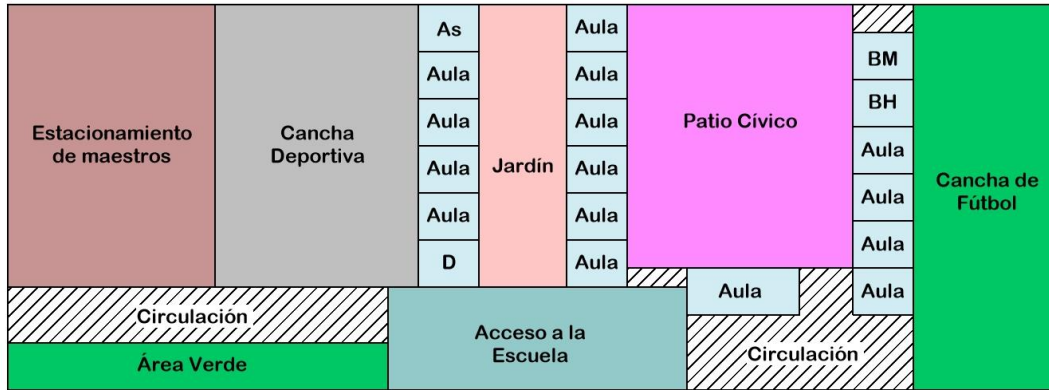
Estacionamiento de maestros

Cancha Deportiva

As
Aula
Aula
Aula
Aula
D

Jardín

Aula
Aula
Aula
Aula
Aula
Aula

Patio Cívico

BM
BH
Aula
Aula
Aula
Aula

Cancha de Fútbol

Aula

Circulación

Área Verde

Acceso a la Escuela

Circulación